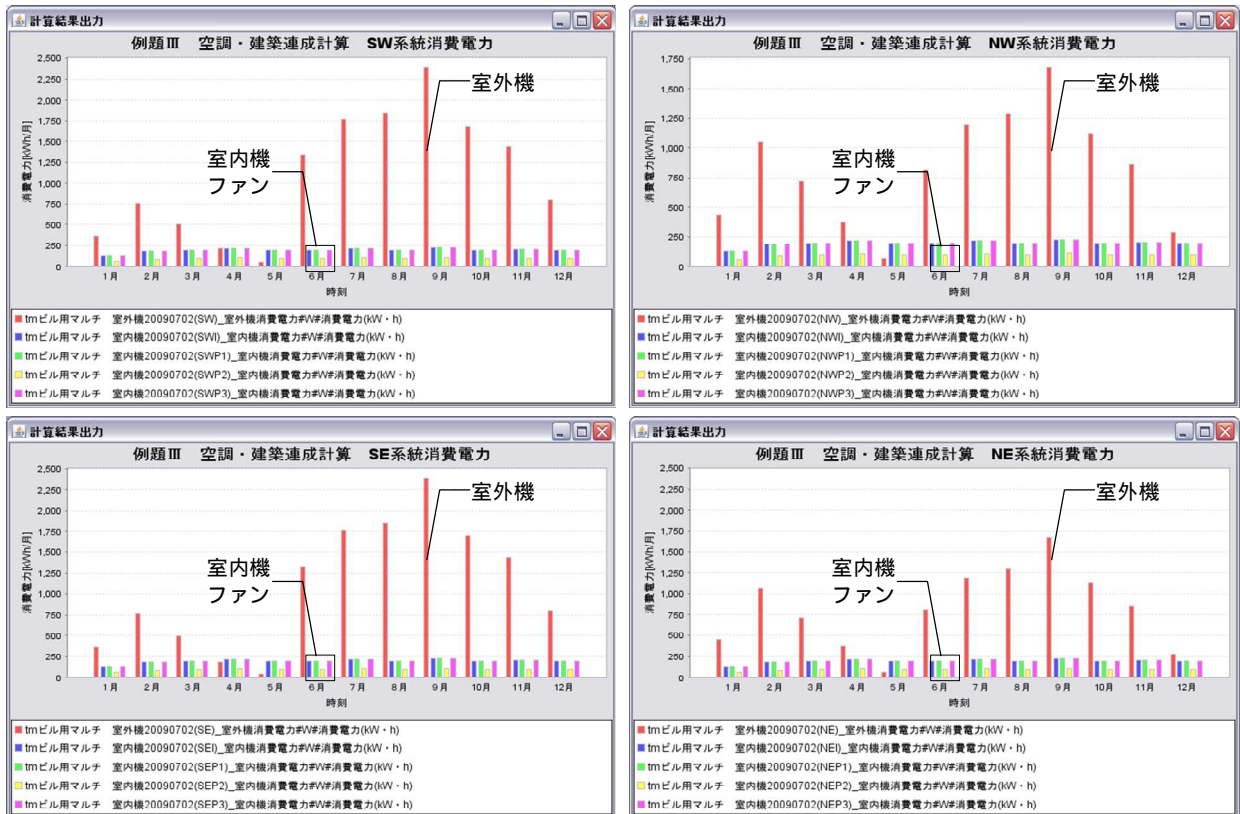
計算結果出力

例題Ⅲ　空調・建築連成計算　SW系統消費電力

2,500
2,250
2,000
1,750
1,500
1,250
1,000
750
500
250
0

消費電力[kWh/月]

1月 2月 3月 4月 5月 6月 7月 8月 9月 10月 11月 12月

時刻

室外機

室内機
ファン

tmビル用マルチ　室外機20090702(SW)_室外機消費電力#W#消費電力(kW・h)
tmビル用マルチ　室内機20090702(SWI)_室内機消費電力#W#消費電力(kW・h)
tmビル用マルチ　室内機20090702(SWP1)_室内機消費電力#W#消費電力(kW・h)
tmビル用マルチ　室内機20090702(SWP2)_室内機消費電力#W#消費電力(kW・h)
tmビル用マルチ　室内機20090702(SWP3)_室内機消費電力#W#消費電力(kW・h)

計算結果出力

例題Ⅲ　空調・建築連成計算　NW系統消費電力

1,750
1,500
1,250
1,000
750
500
250
0

消費電力[kWh/月]

1月 2月 3月 4月 5月 6月 7月 8月 9月 10月 11月 12月

時刻

室外機

室内機
ファン

tmビル用マルチ　室外機20090702(NW)_室外機消費電力#W#消費電力(kW・h)
tmビル用マルチ　室内機20090702(NWI)_室内機消費電力#W#消費電力(kW・h)
tmビル用マルチ　室内機20090702(NWP1)_室内機消費電力#W#消費電力(kW・h)
tmビル用マルチ　室内機20090702(NWP2)_室内機消費電力#W#消費電力(kW・h)
tmビル用マルチ　室内機20090702(NWP3)_室内機消費電力#W#消費電力(kW・h)

計算結果出力

例題Ⅲ　空調・建築連成計算　SE系統消費電力

2,500
2,250
2,000
1,750
1,500
1,250
1,000
750
500
250
0

消費電力[kWh/月]

1月 2月 3月 4月 5月 6月 7月 8月 9月 10月 11月 12月

時刻

室外機

室内機
ファン

tmビル用マルチ　室外機20090702(SE)_室外機消費電力#W#消費電力(kW・h)
tmビル用マルチ　室内機20090702(SEI)_室内機消費電力#W#消費電力(kW・h)
tmビル用マルチ　室内機20090702(SEP1)_室内機消費電力#W#消費電力(kW・h)
tmビル用マルチ　室内機20090702(SEP2)_室内機消費電力#W#消費電力(kW・h)
tmビル用マルチ　室内機20090702(SEP3)_室内機消費電力#W#消費電力(kW・h)

計算結果出力

例題Ⅲ　空調・建築連成計算　NE系統消費電力

2,500
2,250
2,000
1,750
1,500
1,250
1,000
750
500
250
0

消費電力[kWh/月]

1月 2月 3月 4月 5月 6月 7月 8月 9月 10月 11月 12月

時刻

室外機

室内機
ファン

tmビル用マルチ　室外機20090702(NE)_室外機消費電力#W#消費電力(kW・h)
tmビル用マルチ　室内機20090702(NEI)_室内機消費電力#W#消費電力(kW・h)
tmビル用マルチ　室内機20090702(NEP1)_室内機消費電力#W#消費電力(kW・h)
tmビル用マルチ　室内機20090702(NEP2)_室内機消費電力#W#消費電力(kW・h)
tmビル用マルチ　室内機20090702(NEP3)_室内機消費電力#W#消費電力(kW・h)